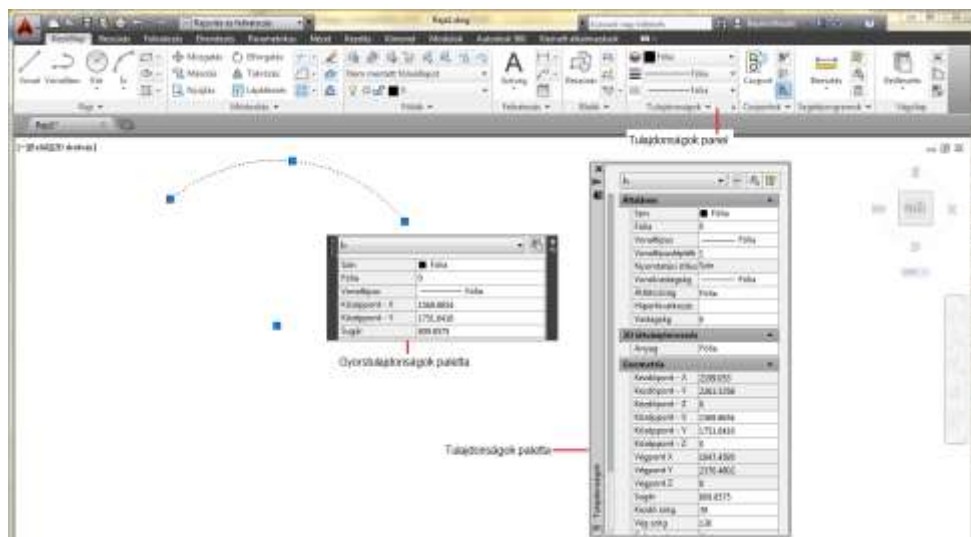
Rajz1.dwg

Tulajdonságok panel

Szín
Fólia
Vonaltípus
Középpont - X 1568.8656
Középpont - Y 1731.8416
Sugár 889.6575

Gyorstulajdonságok paletta

Általános
Szín
Fólia 0
Vonaltípus
Vonaltípusléptték 1
Nyomtatási stílus
Vonalvastagság
Átlátszóság
Hiperhivatkozás
Vastagság 0

3D vizualizáció
Anyag

Geometria
Kezdőpont - X
Kezdőpont - Y
Kezdőpont - Z 0
Középpont - X 1568.8656
Középpont - Y 1731.8416
Középpont - Z 0
Végpont X
Végpont Y
Végpont Z 0
Sugár 889.6575
Kezdő szög
Vég szög

Tulajdonságok paletta

Tulajdonságok